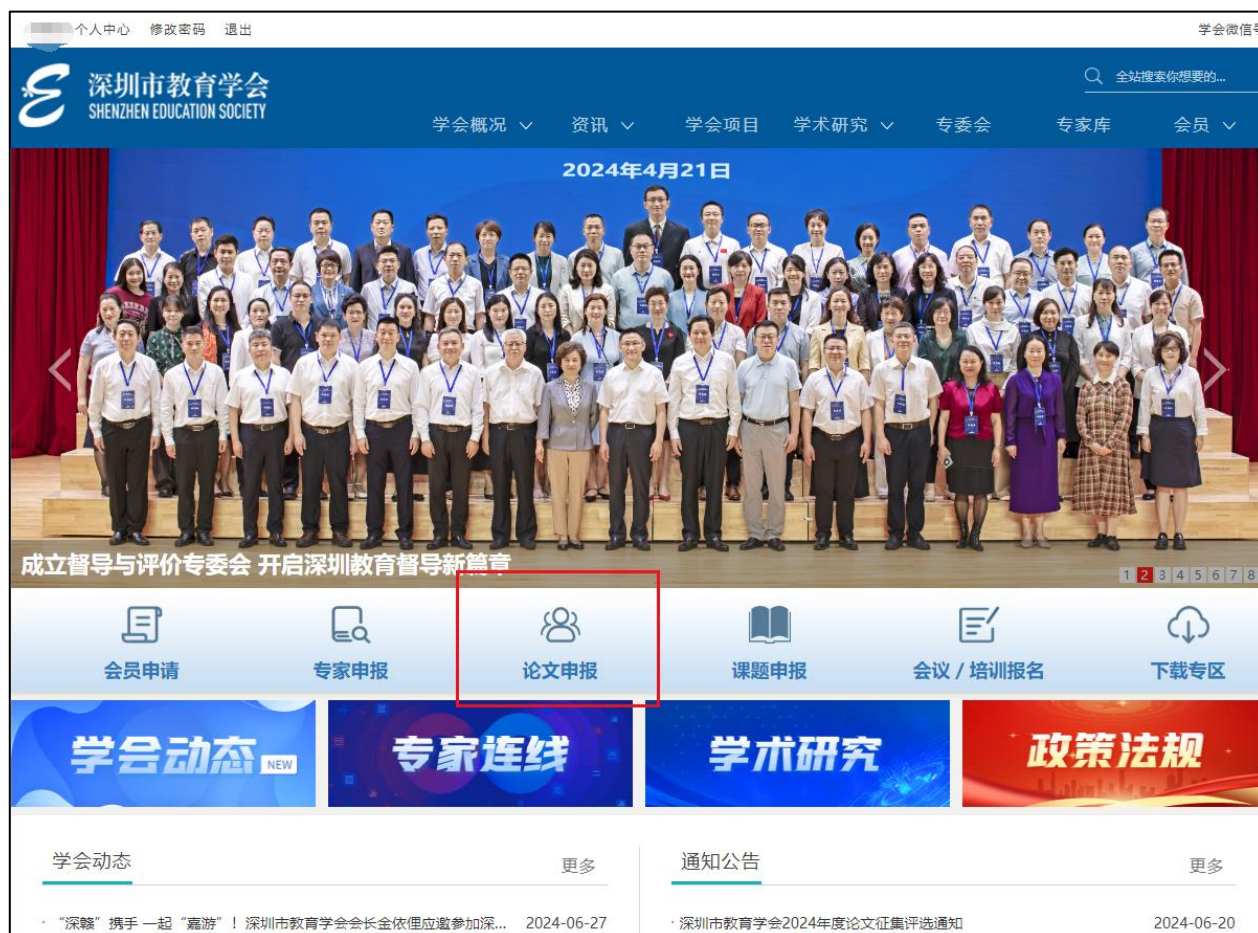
个人中心 修改密码 退出

学会微信号

深圳市教育学会
SHENZHEN EDUCATION SOCIETY

全站搜索你想要的...

学会概况 资讯 学会项目 学术研究 专委会 专家库 会员

2024年4月21日

成立督导与评价专委会 开启深圳教育督导新篇章

1 2 3 4 5 6 7 8

会员申请 专家申报 论文申报 课题申报 会议 / 培训报名 下载专区

学会动态 NEW
专家连线
学术研究
政策法规

学会动态 更多

· “深赣”携手 一起“嘉游”！深圳市教育学会会长金依俚应邀参加深... 2024-06-27

通知公告 更多

· 深圳市教育学会2024年度论文征集评选通知 2024-06-20